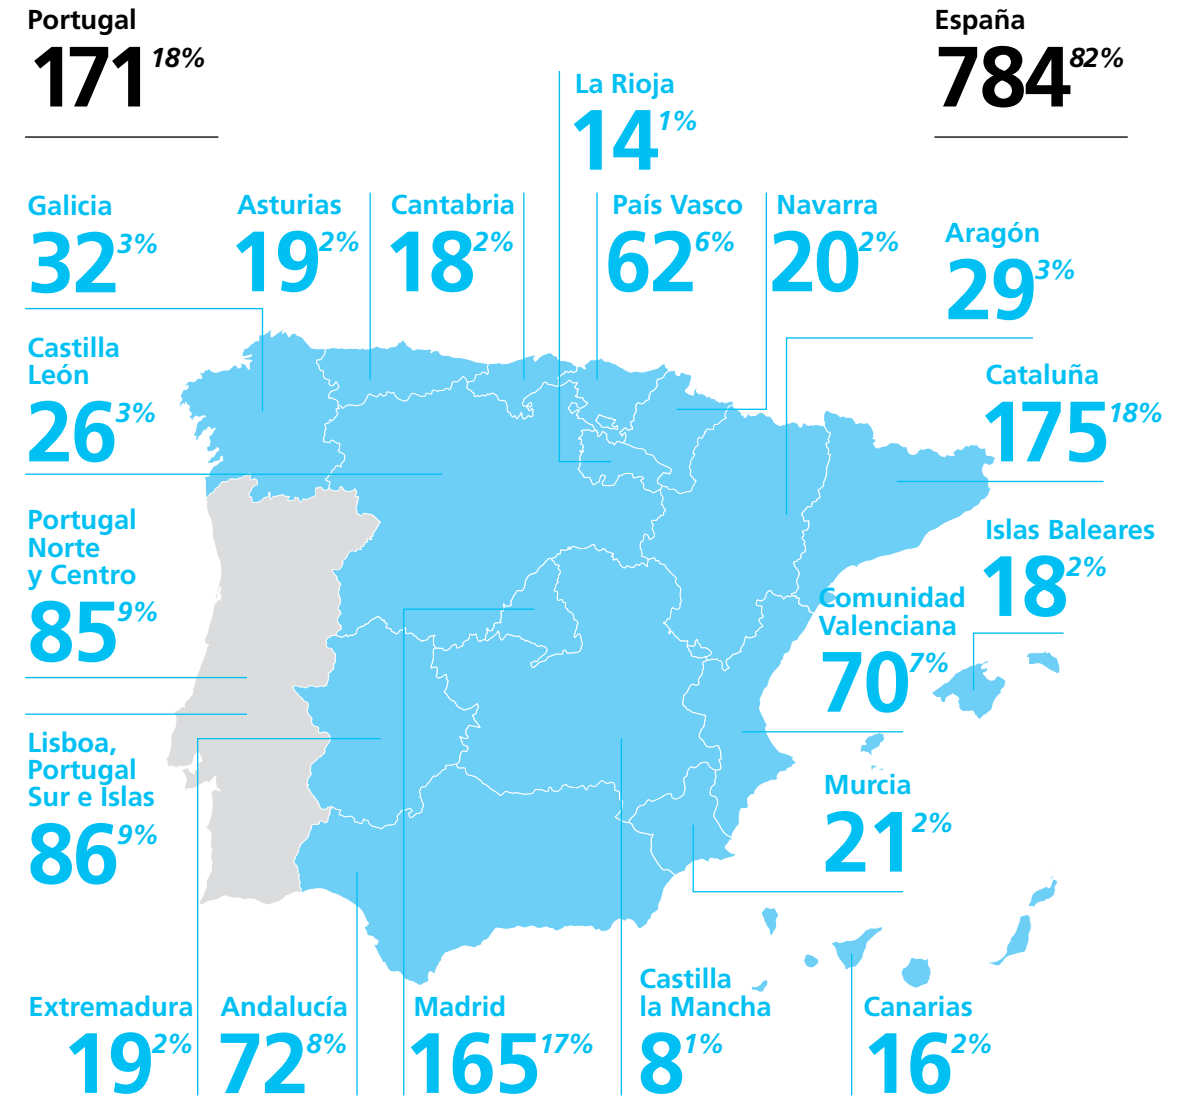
Portugal
171 18%

España
784 82%

La Rioja
14 1%

Galicia
32 3%

Asturias
19 2%

Cantabria
18 2%

País Vasco
62 6%

Navarra
20 2%

Aragón
29 3%

Castilla León
26 3%

Cataluña
175 18%

Portugal Norte y Centro
85 9%

Islas Baleares
18 2%

Comunidad Valenciana
70 7%

Lisboa, Portugal Sur e Islas
86 9%

Murcia
21 2%

Extremadura
19 2%

Andalucía
72 8%

Madrid
165 17%

Castilla la Mancha
8 1%

Canarias
16 2%